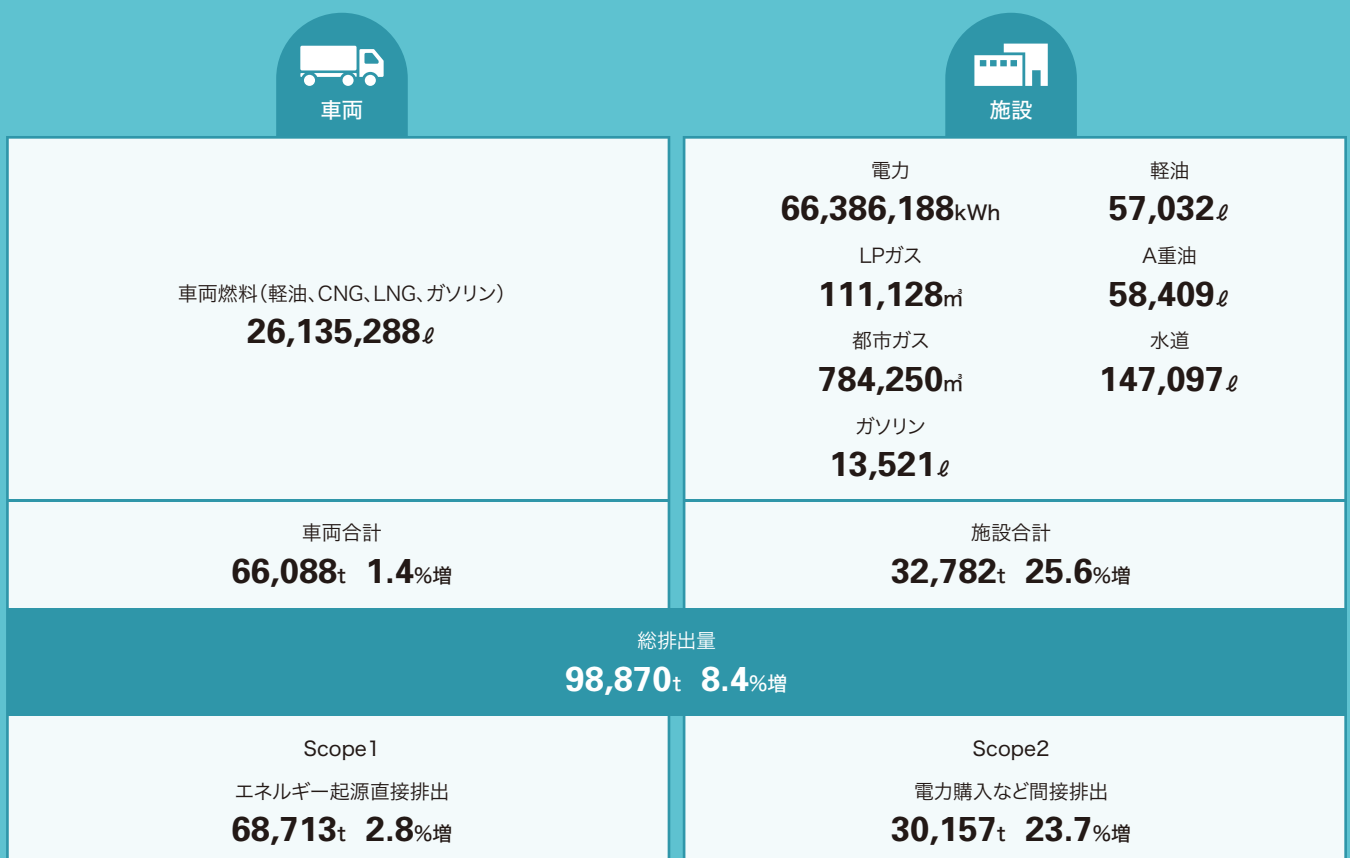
車両

施設

車両燃料（軽油、CNG、LNG、ガソリン）
26,135,288ℓ

電力
66,386,188kWh

軽油
57,032ℓ

LPガス
111,128㎥

A重油
58,409ℓ

都市ガス
784,250㎥

水道
147,097ℓ

ガソリン
13,521ℓ

車両合計
66,088t 1.4%増

施設合計
32,782t 25.6%増

総排出量
98,870t 8.4%増

Scope1
エネルギー起源直接排出
68,713t 2.8%増

Scope2
電力購入など間接排出
30,157t 23.7%増